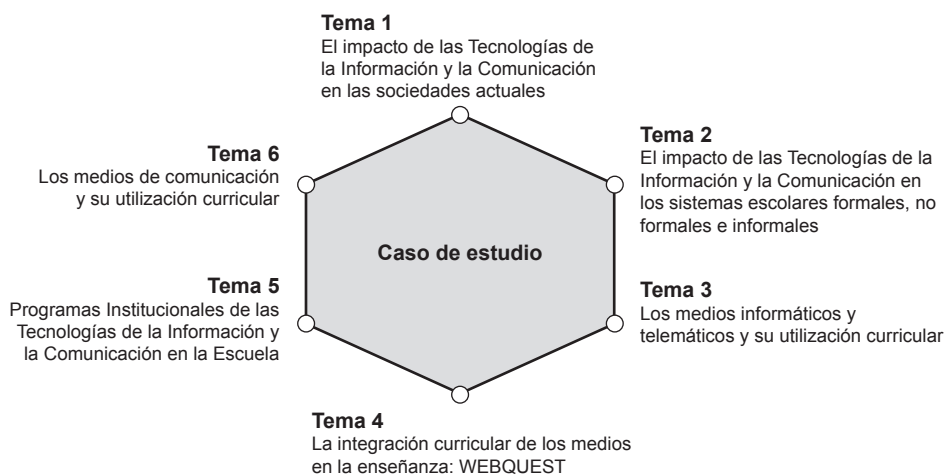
Tema 1
El impacto de las Tecnologías de la Información y la Comunicación en las sociedades actuales

Tema 6
Los medios de comunicación y su utilización curricular

Tema 2
El impacto de las Tecnologías de la Información y la Comunicación en los sistemas escolares formales, no formales e informales

Caso de estudio

Tema 5
Programas Institucionales de las Tecnologías de la Información y la Comunicación en la Escuela

Tema 3
Los medios informáticos y telemáticos y su utilización curricular

Tema 4
La integración curricular de los medios en la enseñanza: WEBQUEST